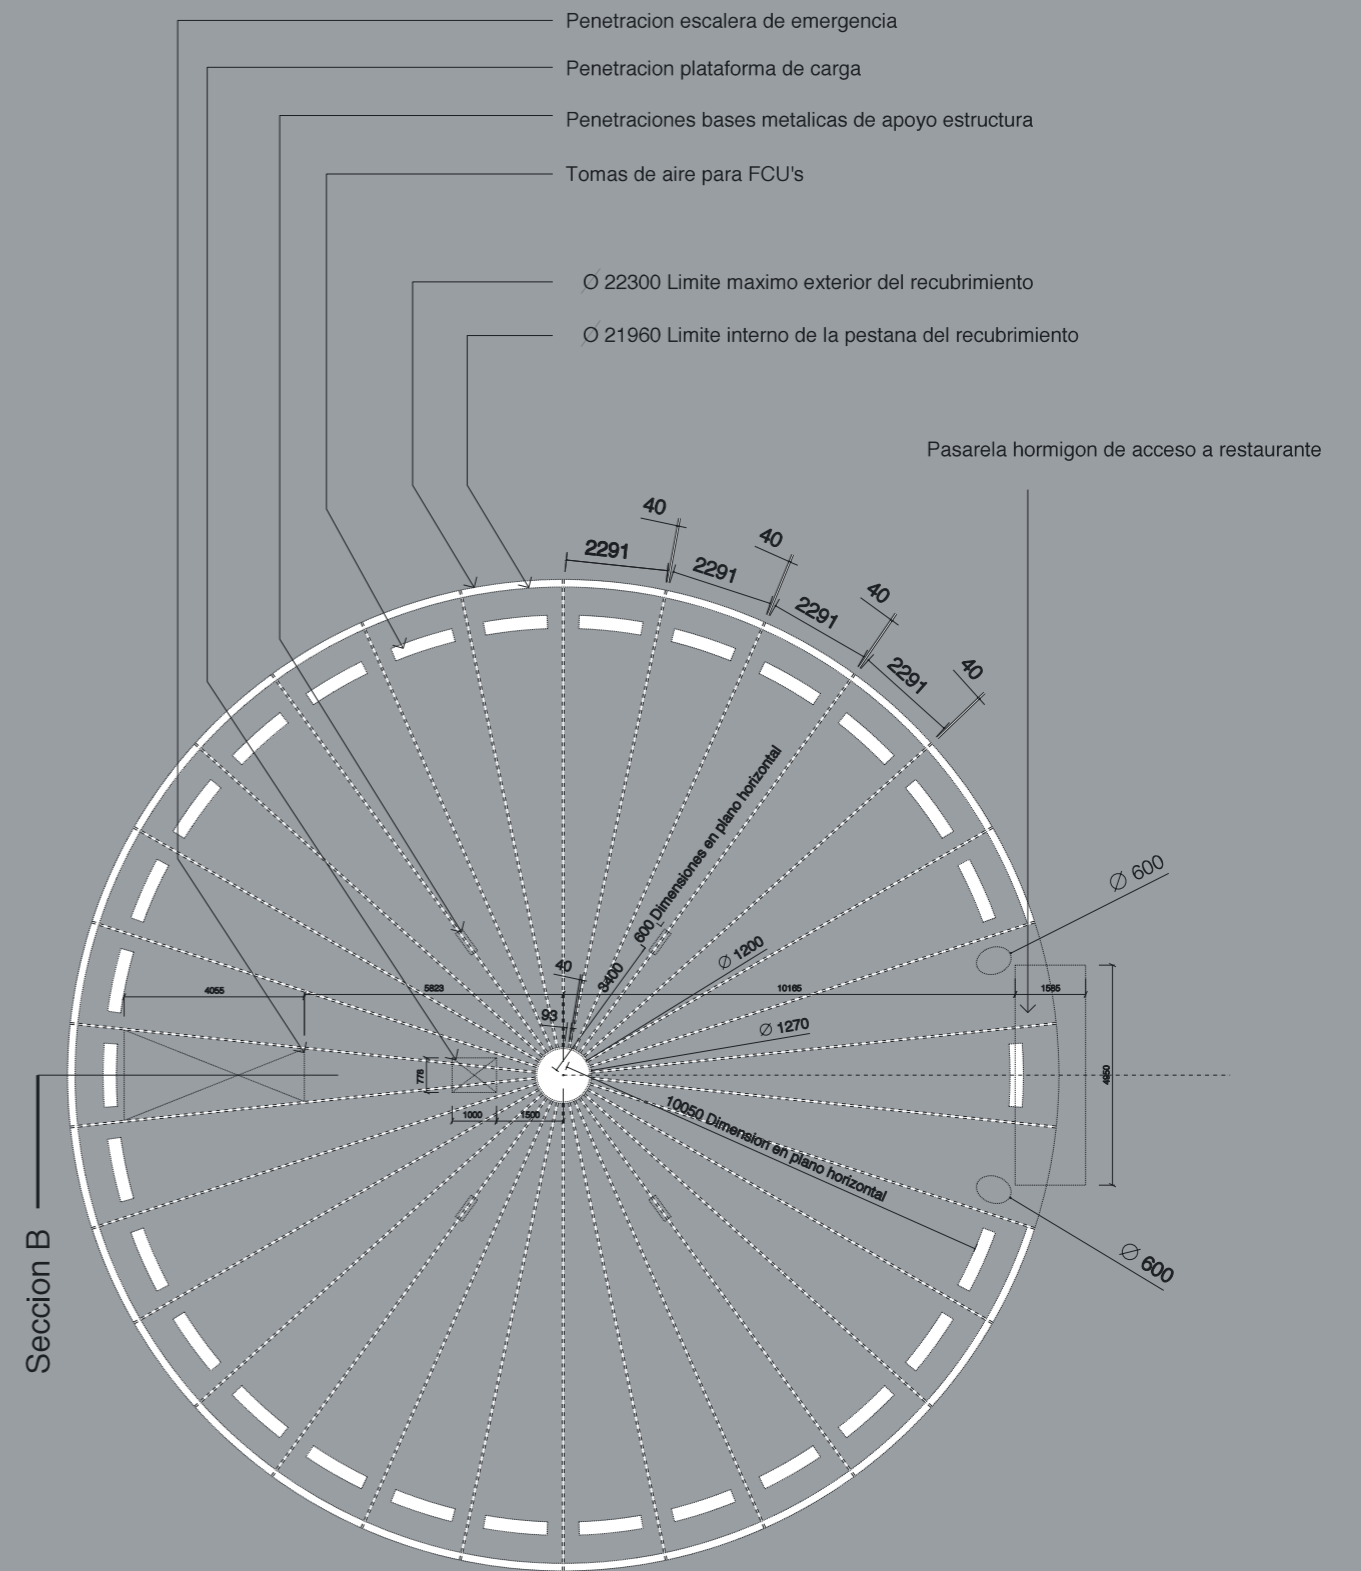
Penetracion escalera de emergencia

Penetracion plataforma de carga

Penetraciones bases metalicas de apoyo estructura

Tomas de aire para FCU's

Ø 22300 Limite maximo exterior del recubrimiento

Ø 21960 Limite interno de la pestana del recubrimiento

Pasarela hormigon de acceso a restaurante

40
2291
40
2291
40
2291
40
2291
40

600 Dimensiones en plano horizontal
3400
Ø 1200
Ø 600
40
4055
5823
10165
1585
93
Ø 1270
778
4650
1000
1500
10050 Dimension en plano horizontal
Ø 600

Seccion B